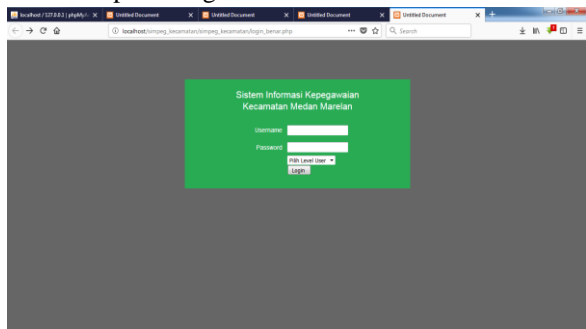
localhost / 127.0.0.1 | phpMyA ×
Untitled Document ×
Untitled Document ×
Untitled Document ×
Untitled Document ×
+

localhost/simpeg_kecamatan/simpeg_kecamatan/login_benar.php
Search

Sistem Informasi Kepegawaian Kecamatan Medan Marelan

Username:
Password:
Pilih Level User
Login